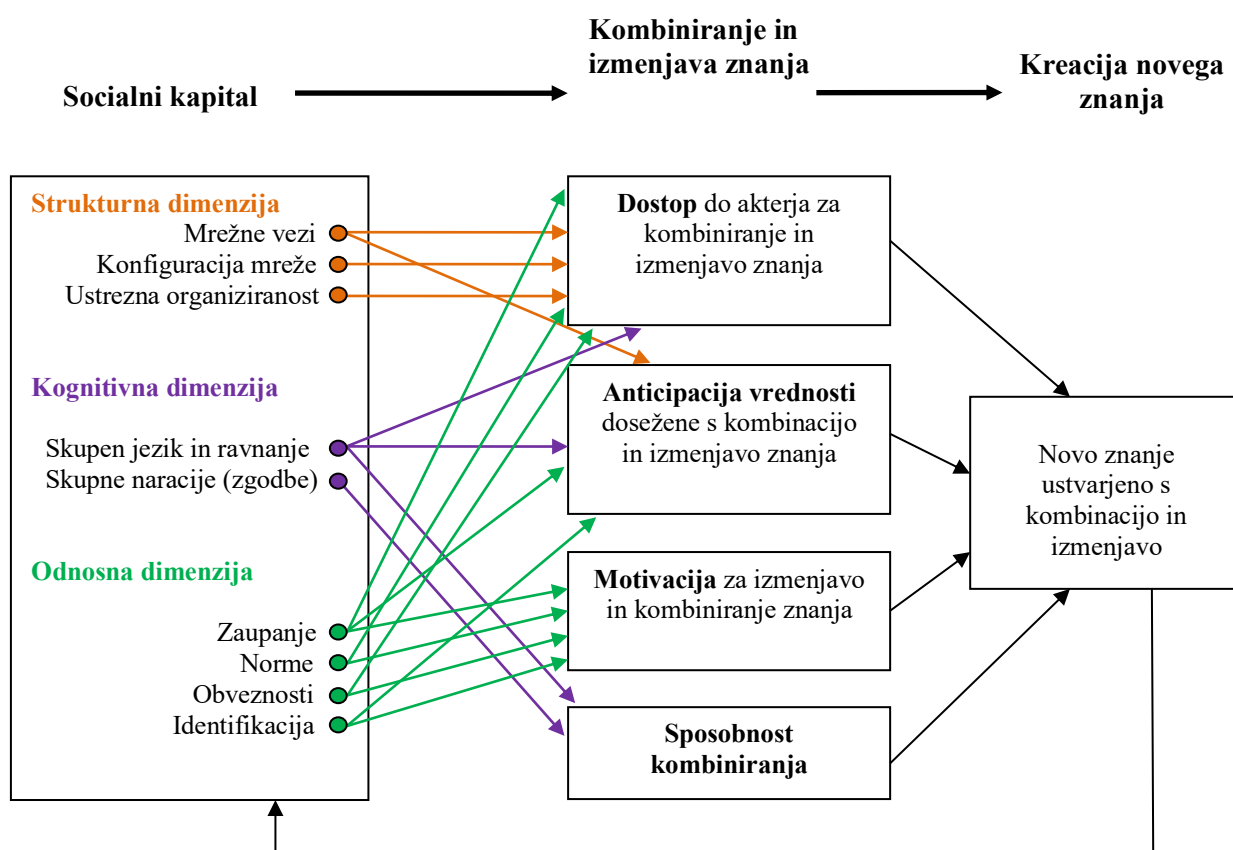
Socialni kapital

Kombiniranje in izmenjava znanja

Kreacija novega znanja

Strukturna dimenzija
Mrežne vezi
Konfiguracija mreže
Ustrezna organiziranost

Kognitivna dimenzija
Skupen jezik in ravnanje
Skupne naracije (zgodbe)

Odnosna dimenzija
Zaupanje
Norme
Obveznosti
Identifikacija

**Dostop** do akterja za kombiniranje in izmenjavo znanja

**Anticipacija vrednosti** dosežene s kombinacijo in izmenjavo znanja

**Motivacija** za izmenjavo in kombiniranje znanja

**Sposobnost kombiniranja**

Novo znanje ustvarjeno s kombinacijo in izmenjavo